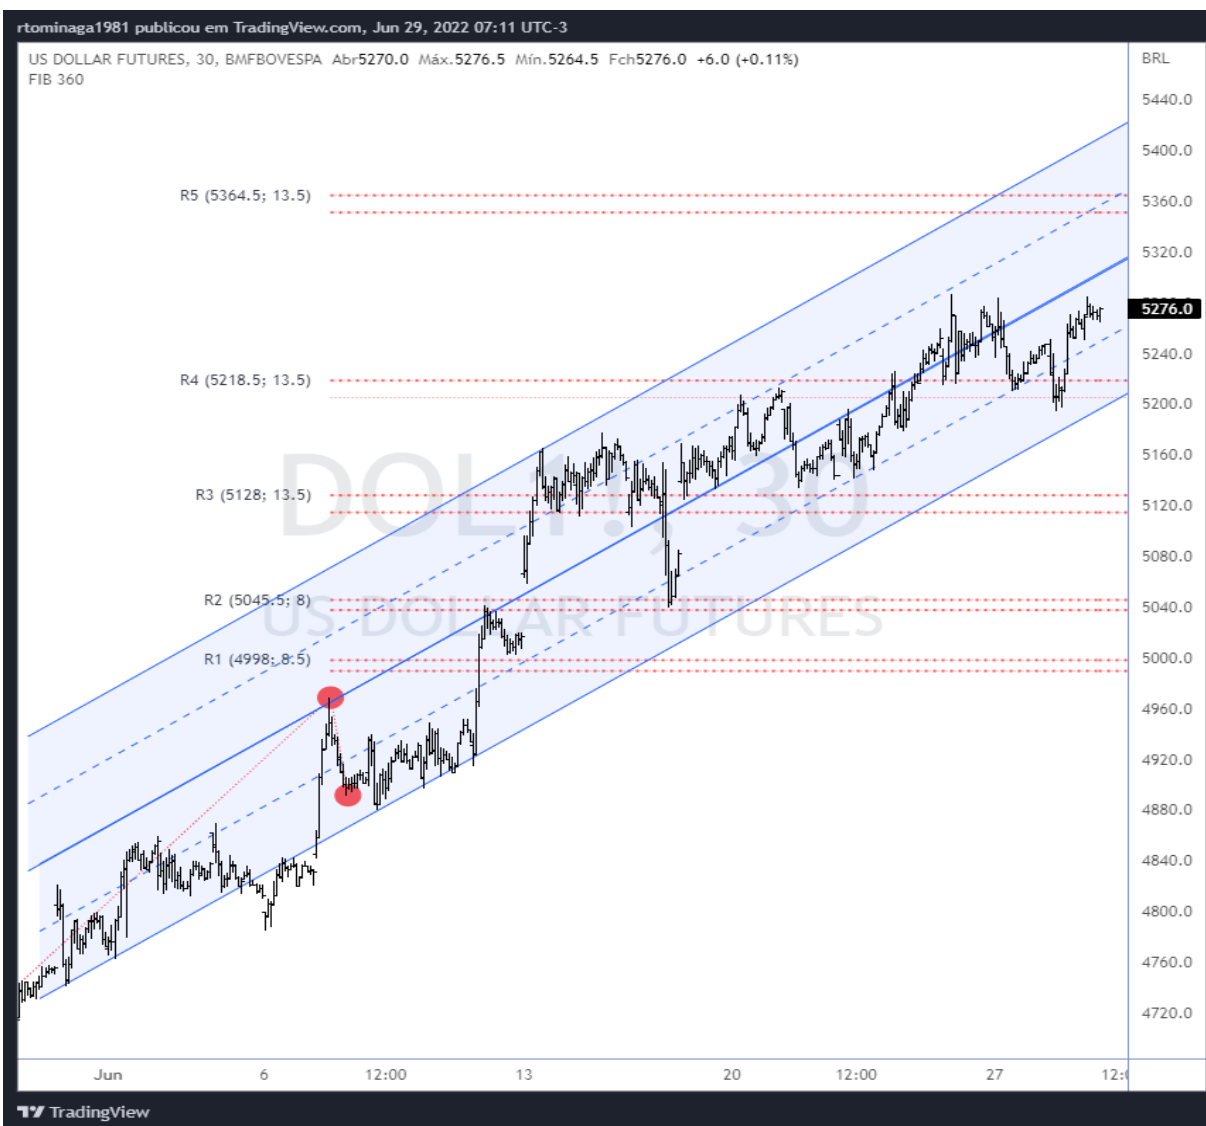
rtominaga1981 publicou em TradingView.com, Jun 29, 2022 07:11 UTC-3

US DOLLAR FUTURES, 30, BMFBOVESPA Abr5270.0 Máx.5276.5 Mín.5264.5 Fch5276.0 +6.0 (+0.11%)
FIB 360

DOL1!, 30
US DOLLAR FUTURES

R5 (5364.5; 13.5)
R4 (5218.5; 13.5)
R3 (5128; 13.5)
R2 (5045.5; 8)
R1 (4998; 8.5)

BRL
5440.0
5400.0
5360.0
5320.0
5276.0
5240.0
5200.0
5160.0
5120.0
5080.0
5040.0
5000.0
4960.0
4920.0
4880.0
4840.0
4800.0
4760.0
4720.0

Jun 6 12:00 13 20 12:00 27 12:0

TradingView